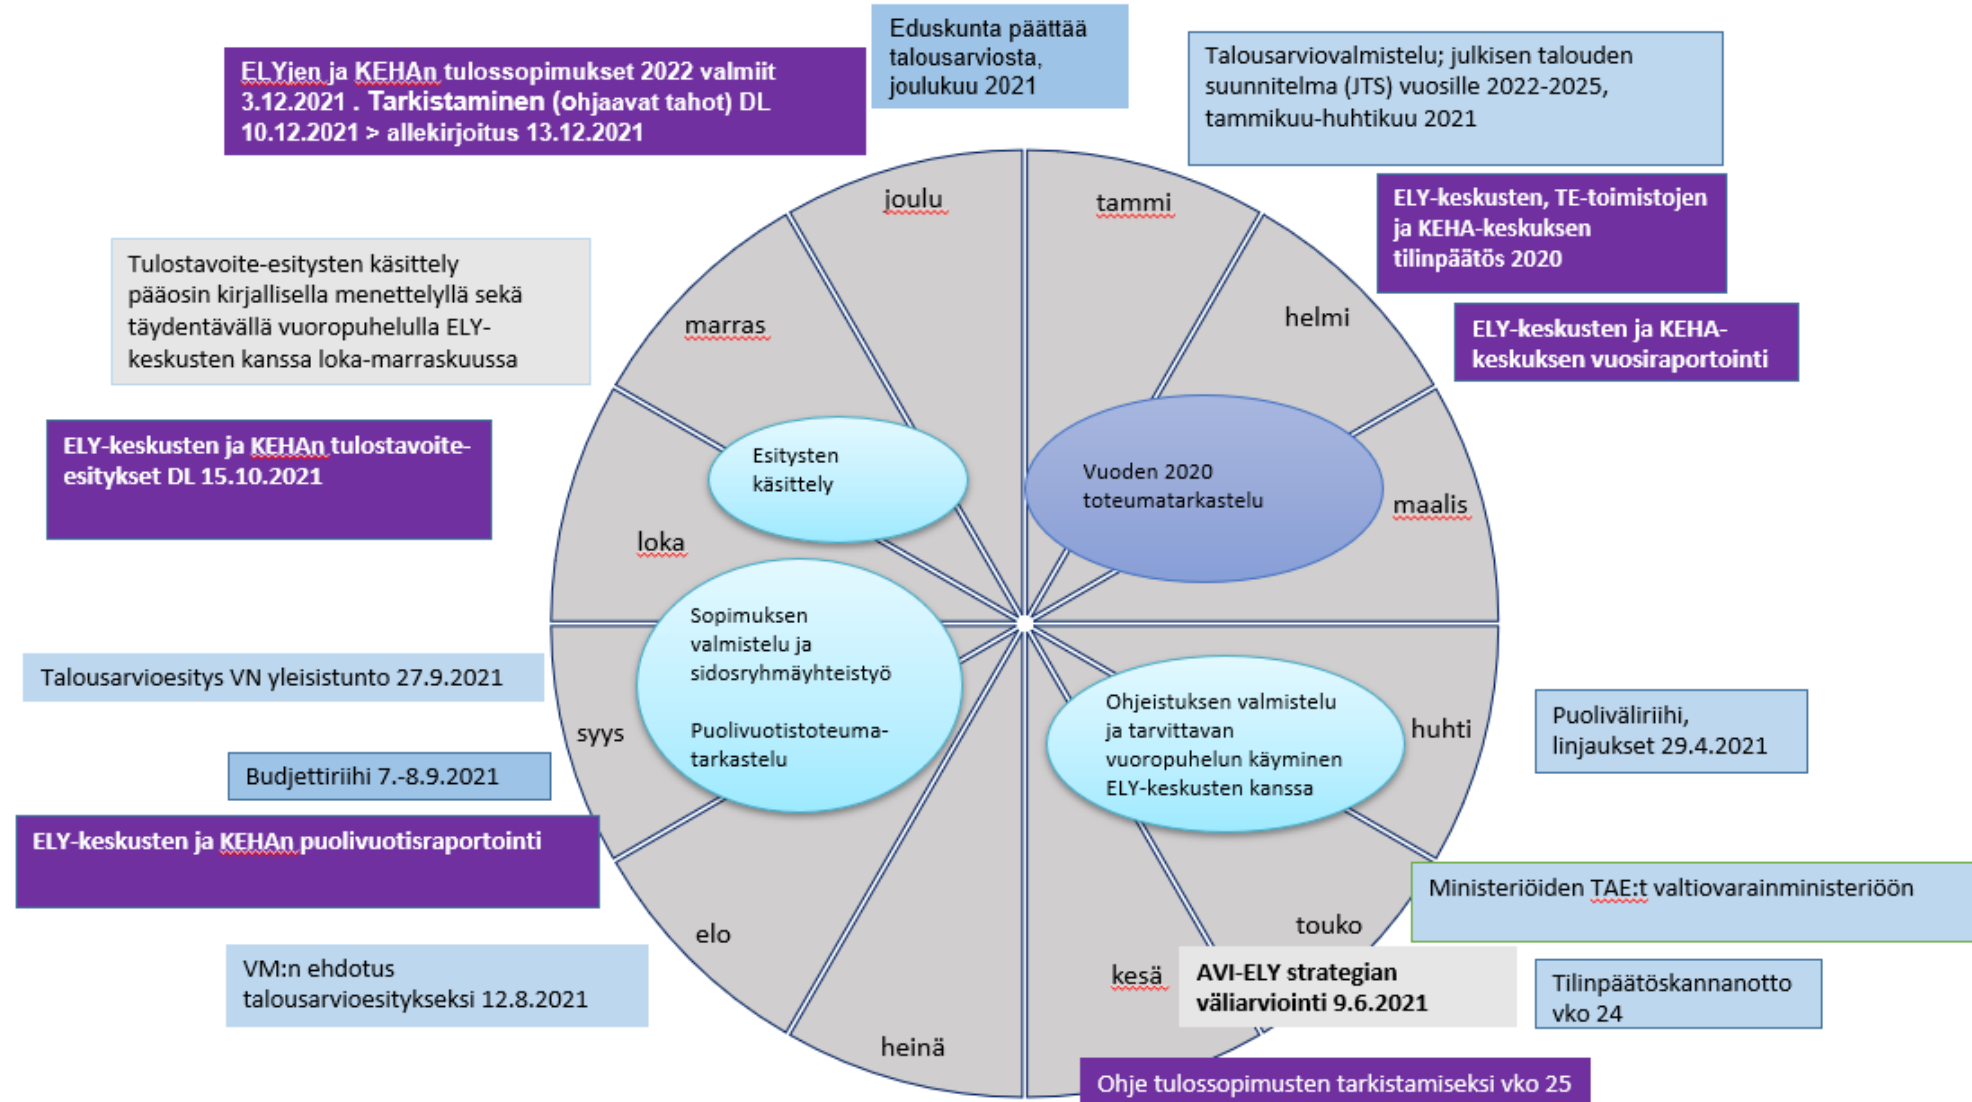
ELYjen ja KEHAn tulossopimukset 2022 valmiit 3.12.2021 . Tarkistaminen (ohjaavat tahot) DL 10.12.2021 > allekirjoitus 13.12.2021

Eduskunta päättää talousarviosta, joulukuu 2021

Talousarviovalmistelu; julkisen talouden suunnitelma (JTS) vuosille 2022-2025, tammikuu-huhtikuu 2021

ELY-keskusten, TE-toimistojen ja KEHA-keskuksen tilinpäätös 2020

ELY-keskusten ja KEHA-keskuksen vuosiraportointi

Tulostavoite-esitysten käsittely pääosin kirjallisella menettelyllä sekä täydentävällä vuoropuhelulla ELY-keskusten kanssa loka-marraskuussa

ELY-keskusten ja KEHAn tulostavoite-esitykset DL 15.10.2021

joulu

tammi

helmi

maalis

huhti

touko

kesä

heinä

elo

syys

loka

marras

Esitysten käsittely

Vuoden 2020 toteumatarkastelu

Sopimuksen valmistelu ja sidosryhmäyhteistyö

Puolivuotistoteuma-tarkastelu

Ohjeistuksen valmistelu ja tarvittavan vuoropuhelun käyminen ELY-keskusten kanssa

Talousarvioesitys VN yleisistunto 27.9.2021

Budjettiriihi 7.-8.9.2021

ELY-keskusten ja KEHAn puolivuotisraportointi

VM:n ehdotus talousarvioesitykseksi 12.8.2021

Puoliväliriihi, linjaukset 29.4.2021

Ministeriöiden TAE:t valtiovarainministeriöön

AVI-ELY strategian väliarviointi 9.6.2021

Tilinpäätöskannanotto vko 24

Ohje tulossopimusten tarkistamiseksi vko 25